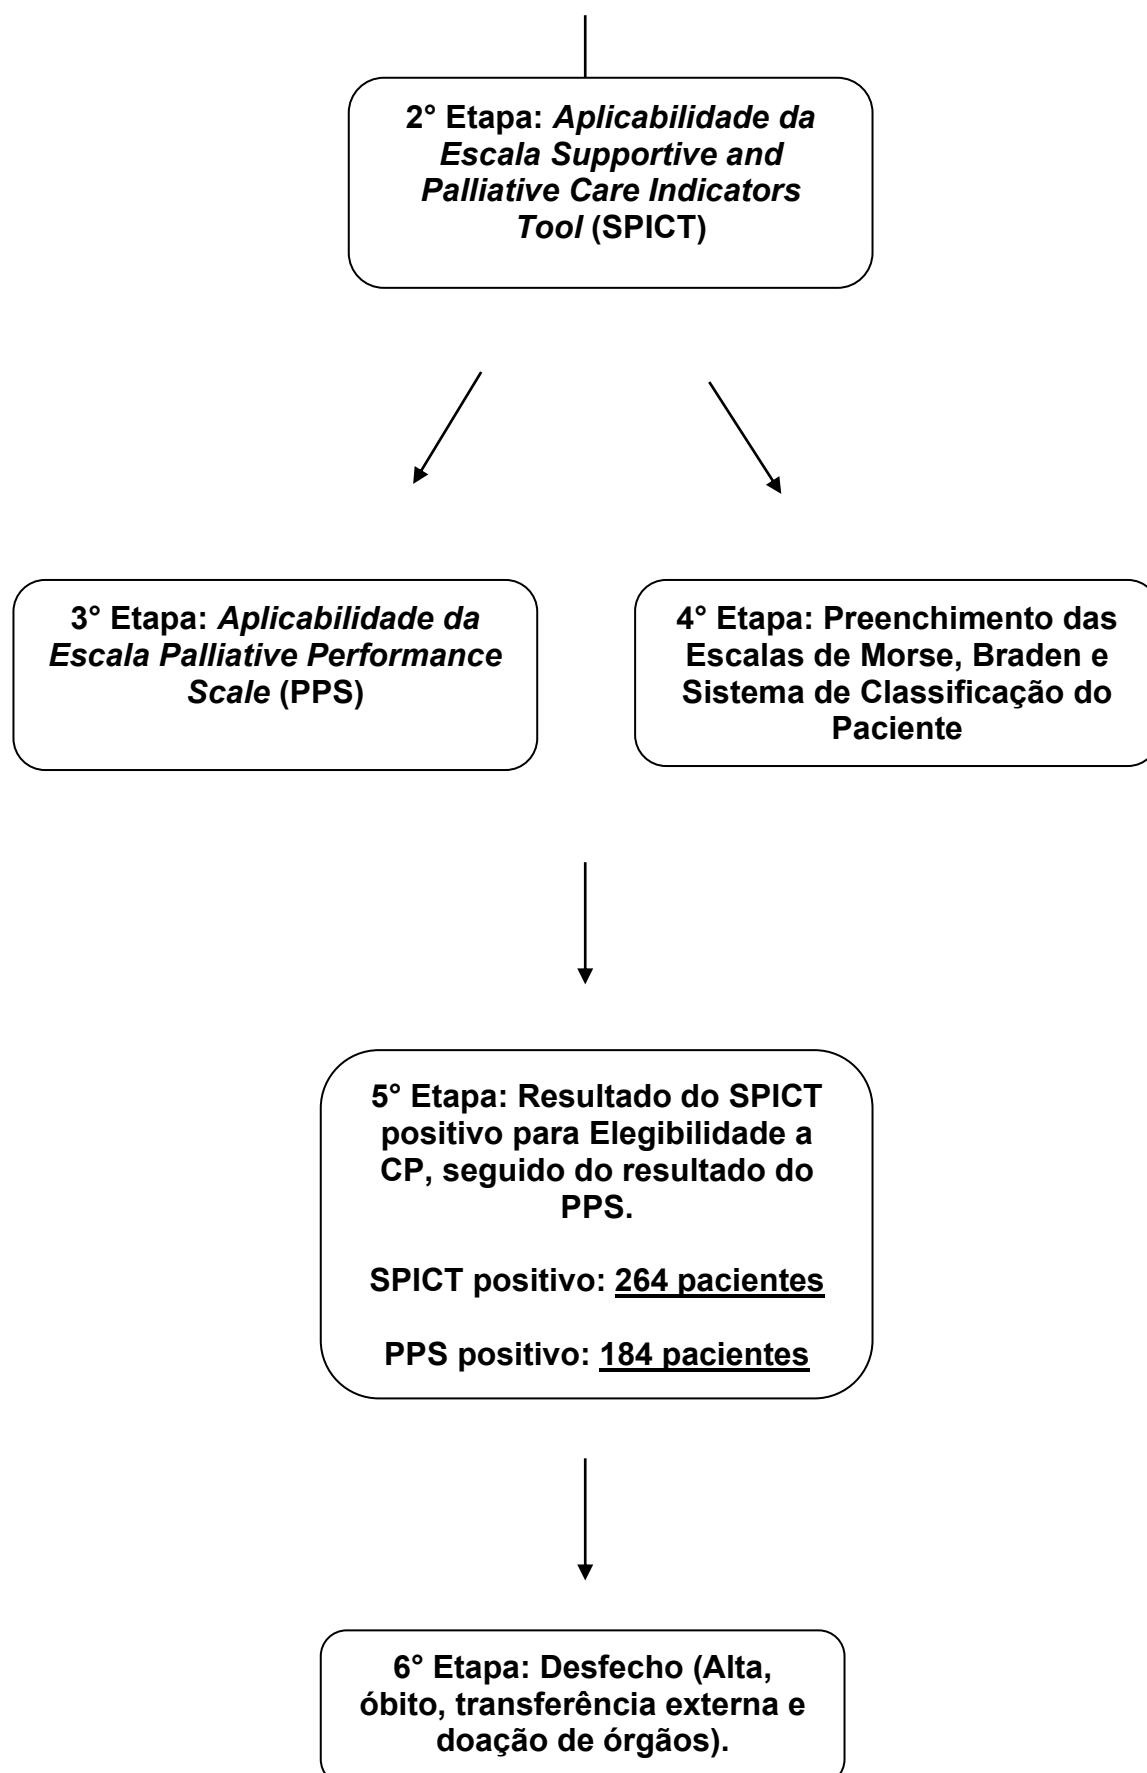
2° Etapa: Aplicabilidade da Escala Supportive and Palliative Care Indicators Tool (SPICT)

3° Etapa: Aplicabilidade da Escala Palliative Performance Scale (PPS)

4° Etapa: Preenchimento das Escalas de Morse, Braden e Sistema de Classificação do Paciente

5° Etapa: Resultado do SPICT positivo para Elegibilidade a CP, seguido do resultado do PPS.

SPICT positivo: 264 pacientes

PPS positivo: 184 pacientes

6° Etapa: Desfecho (Alta, óbito, transferência externa e doação de órgãos).